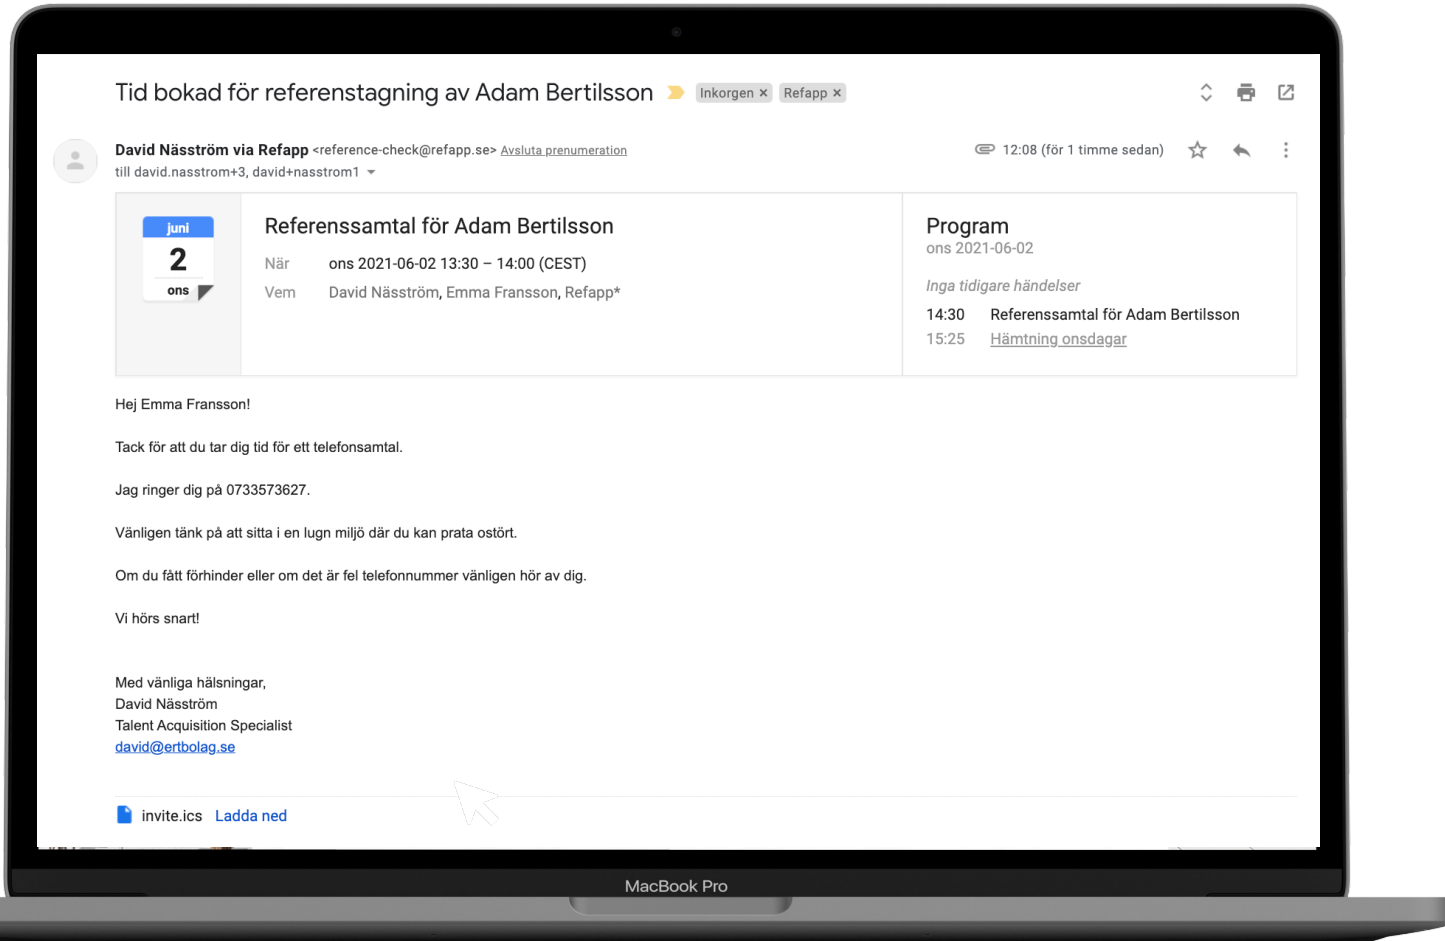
Tid bokad för referenstagning av Adam Bertilsson Inkorgen × Refapp ×

David Näsström via Refapp <reference-check@refapp.se> Avsluta prenumeration
till david.nasstrom+3, david+nasstrom1

12:08 (för 1 timme sedan)

juni
2
ons

Referenssamtal för Adam Bertilsson

När ons 2021-06-02 13:30 – 14:00 (CEST)
Vem David Näsström, Emma Fransson, Refapp*

Program
ons 2021-06-02

Inga tidigare händelser
14:30 Referenssamtal för Adam Bertilsson
15:25 Hämtning onsdagar

Hej Emma Fransson!

Tack för att du tar dig tid för ett telefonsamtal.

Jag ringer dig på 0733573627.

Vänligen tänk på att sitta i en lugn miljö där du kan prata ostört.

Om du fått förhinder eller om det är fel telefonnummer vänligen hör av dig.

Vi hörs snart!

Med vänliga hälsningar,
David Näsström
Talent Acquisition Specialist
david@ertbolag.se

invite.ics Ladda ned

MacBook Pro